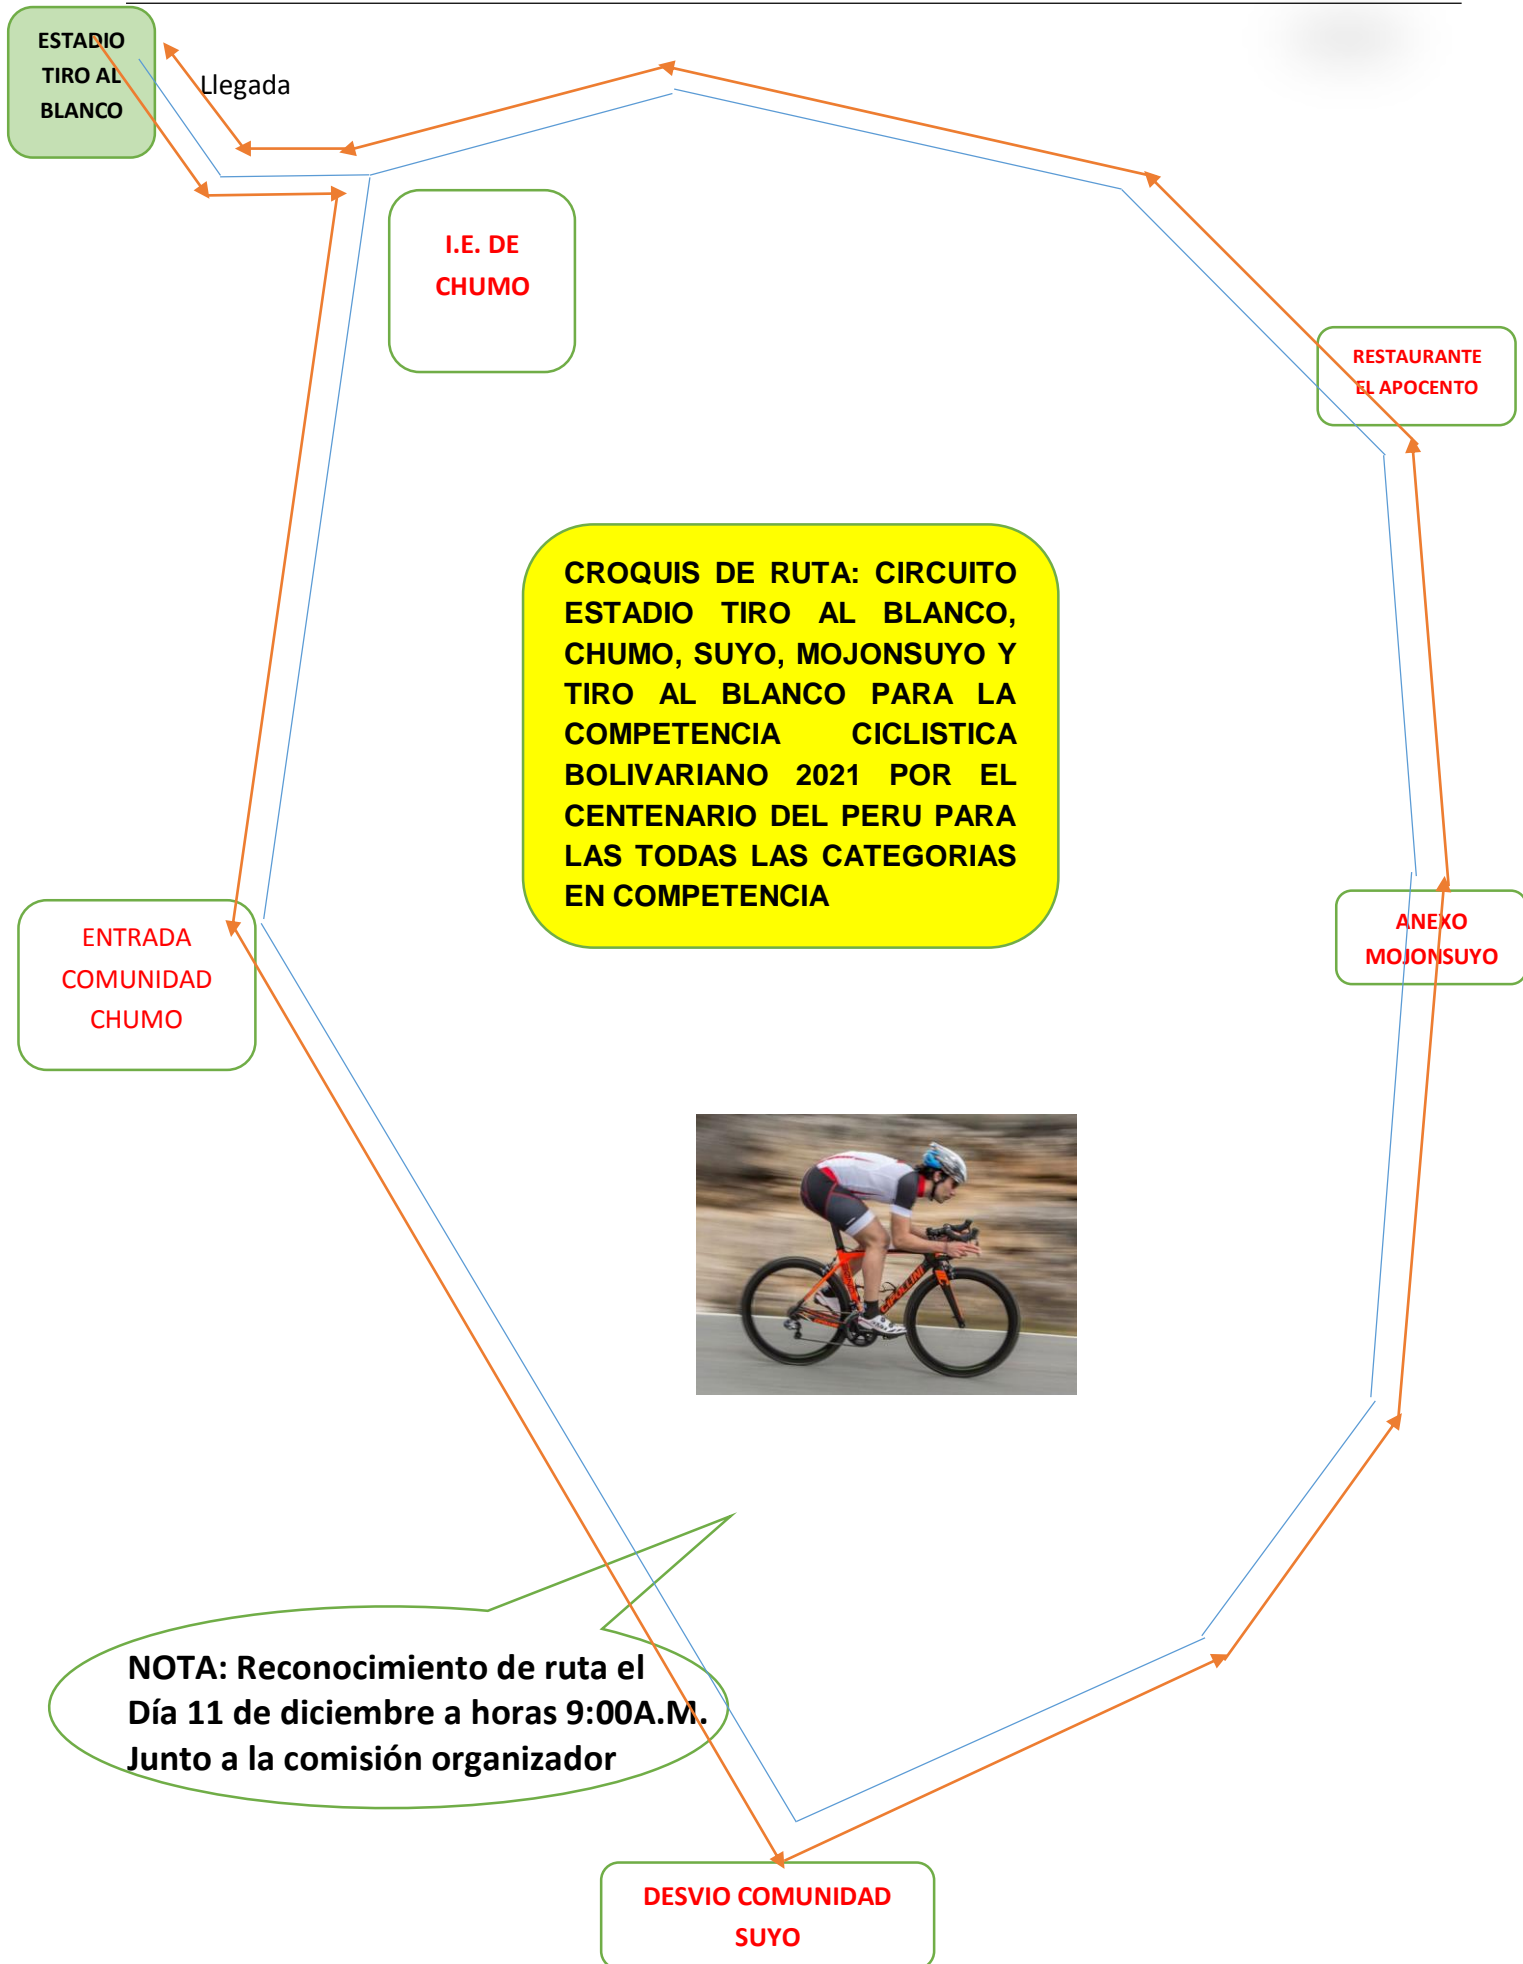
ESTADIO TIRO AL BLANCO

Llegada

I.E. DE CHUMO

RESTAURANTE EL APOCENTO

CROQUIS DE RUTA: CIRCUITO ESTADIO TIRO AL BLANCO, CHUMO, SUYO, MOJONSUYO Y TIRO AL BLANCO PARA LA COMPETENCIA CICLISTICA BOLIVARIANO 2021 POR EL CENTENARIO DEL PERU PARA LAS TODAS LAS CATEGORIAS EN COMPETENCIA

ENTRADA COMUNIDAD CHUMO

ANEXO MOJONSUYO

NOTA: Reconocimiento de ruta el Día 11 de diciembre a horas 9:00A.M. Junto a la comisión organizador

DESVIO COMUNIDAD SUYO